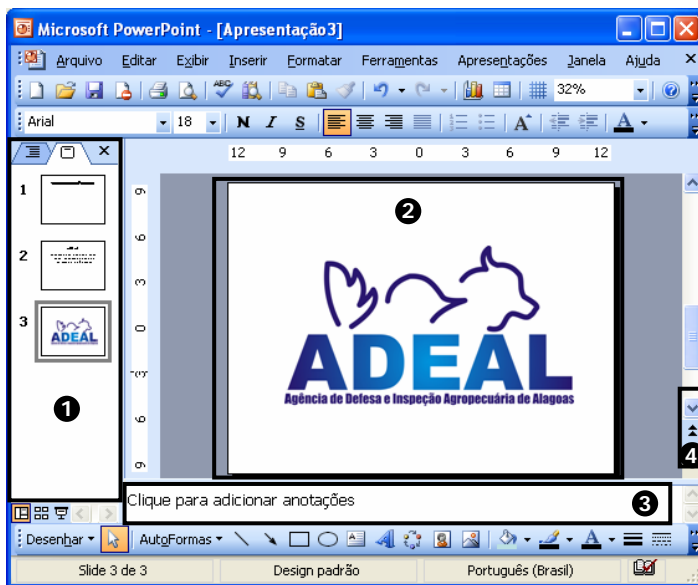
Microsoft PowerPoint - [Apresentação3]

Arquivo Editar Exibir Inserir Formatar Ferramentas Apresentações Janela Ajuda

32%

Arial 18 N I S A

12 9 6 3 0 3 6 9 12

1
2
3

ADEAL

1

2

ADEAL
Agência de Defesa e Inspeção Agropecuária de Alagoas

9 6 3 0 3 6 9

4

Clique para adicionar anotações

3

Desenhar AutoFormas

Slide 3 de 3 Design padrão Português (Brasil)